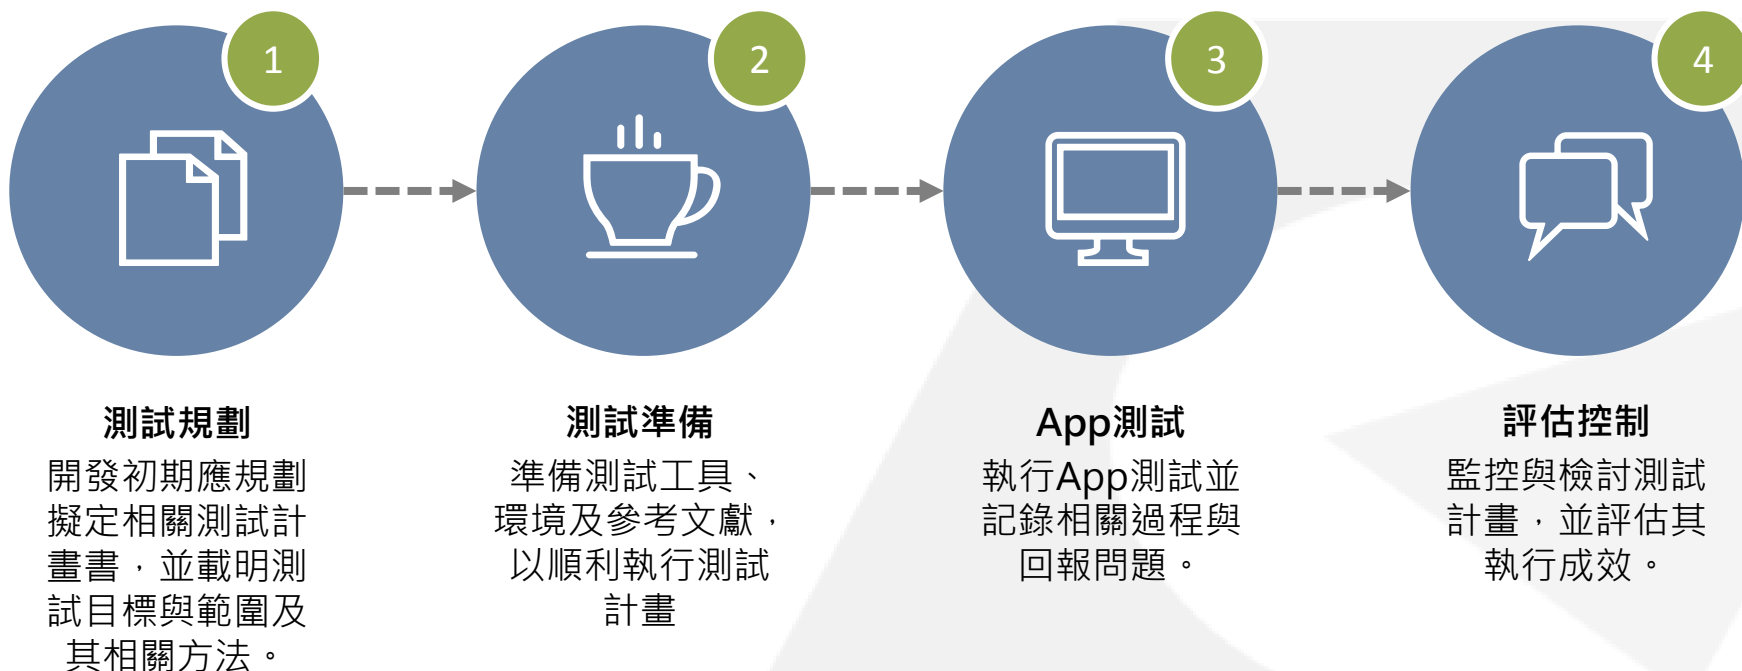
1

2

3

4

測試規劃

開發初期應規劃擬定相關測試計畫書，並載明測試目標與範圍及其相關方法。

測試準備

準備測試工具、環境及參考文獻，以順利執行測試計畫

App測試

執行App測試並記錄相關過程與回報問題。

評估控制

監控與檢討測試計畫，並評估其執行成效。